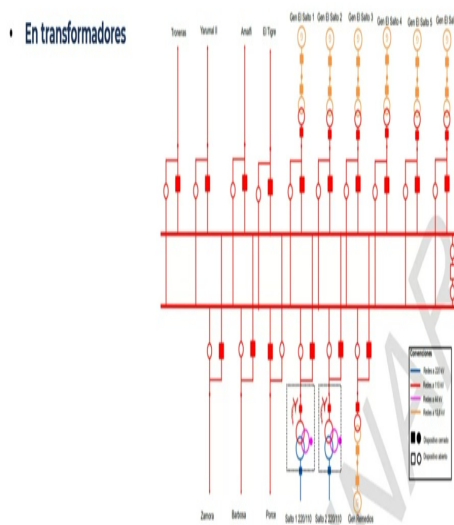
• En transformadores

Troneras

Yarumal II

Amalfi

El Tigre

Gen El Salto 1

Gen El Salto 2

Gen El Salto 3

Gen El Salto 4

Gen El Salto 5

Gen El Salto 6

Zamora

Barbosa

Porce

Salto 1 220/110

Salto 2 220/110

Gen Remedios

Convenciones

Redes a 220 kV

Redes a 110 kV

Redes a 44 kV

Redes a 13,8 kV

Dispositivo cerrado

Dispositivo abierto